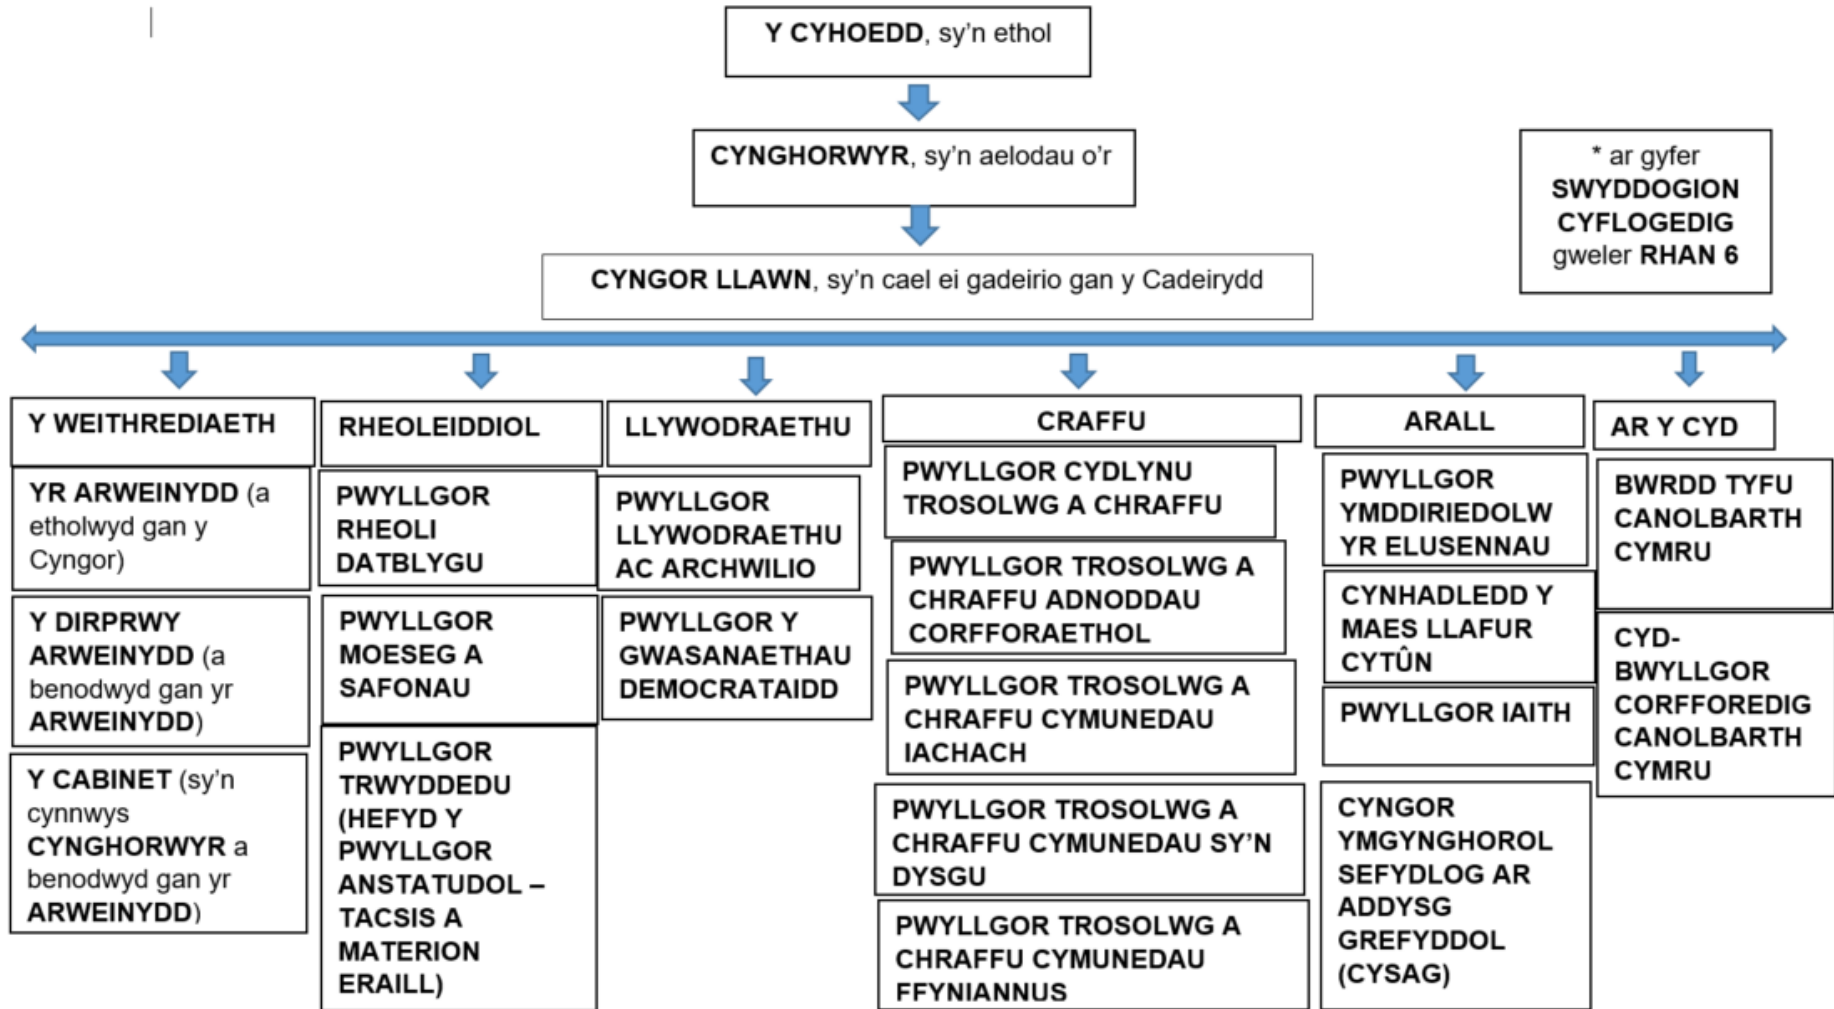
**Y CYHOEDD**, sy'n ethol

**CYNGHORWYR**, sy'n aelodau o'r

**CYNGOR LLAWN**, sy'n cael ei gadeirio gan y Cadeirydd

\* ar gyfer **SWYDDOGION CYFLOGEDIG** gweler **RHAN 6**

**Y WEITHREDIAETH**

**YR ARWEINYDD** (a etholwyd gan y Cyngor)

**Y DIRPRWY ARWEINYDD** (a benodwyd gan yr **ARWEINYDD**)

**Y CABINET** (sy'n cynnwys **CYNGHORWYR** a benodwyd gan yr **ARWEINYDD**)

**RHEOLEIDDIOL**

**PWYLLGOR RHEOLI DATBLYGU**

**PWYLLGOR MOESEG A SAFONAU**

**PWYLLGOR TRWYDDEDU (HEFYD Y PWYLLGOR ANSTATUDOL – TACSIS A MATERION ERAILL)**

**LLYWODRAETHU**

**PWYLLGOR LLYWODRAETHU AC ARCHWILIO**

**PWYLLGOR Y GWASANAETHAU DEMOCRATAIDD**

**CRAFFU**

**PWYLLGOR CYDLYNU TROSOLWG A CHRAFFU**

**PWYLLGOR TROSOLWG A CHRAFFU ADNODDAU CORFFORAETHOL**

**PWYLLGOR TROSOLWG A CHRAFFU CYMUNEDAU IACHACH**

**PWYLLGOR TROSOLWG A CHRAFFU CYMUNEDAU SY'N DYSGU**

**PWYLLGOR TROSOLWG A CHRAFFU CYMUNEDAU FFYNIANNUS**

**ARALL**

**PWYLLGOR YMDDIRIEDOLWYR ELUSENNAU**

**CYNHADLEDD Y MAES LLAFUR CYTÛN**

**PWYLLGOR IAITH**

**CYNGOR YMGYNGHOROL SEFYDLOG AR ADDYSG GREFYDDOL (CYSAG)**

**AR Y CYD**

**BWRDD TYFU CANOLBARTH CYMRU**

**CYD-BWYLLGOR CORFFOREDIG CANOLBARTH CYMRU**